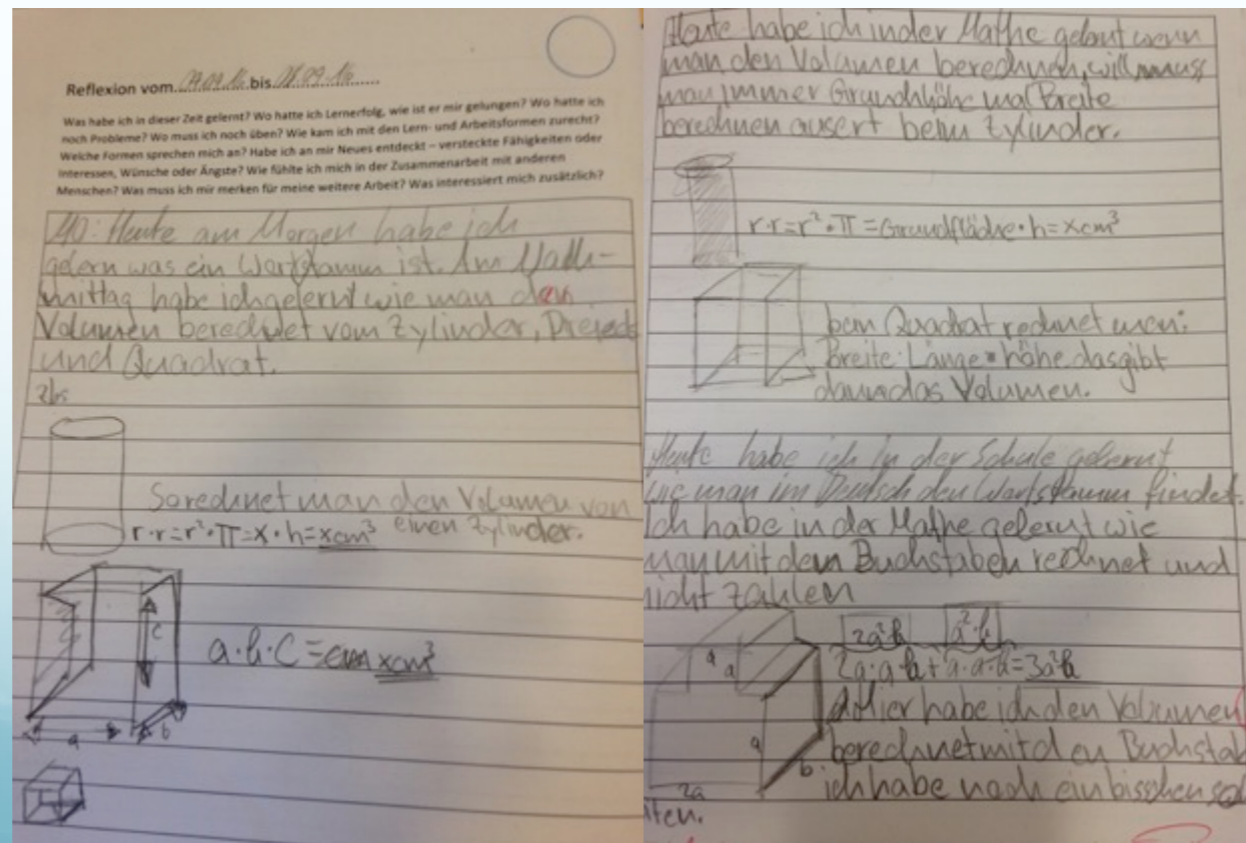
Reflexion vom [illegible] bis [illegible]

Was habe ich in dieser Zeit gelernt? Wo hatte ich Lernerfolg, wie ist er mir gelungen? Wo hatte ich noch Probleme? Wo muss ich noch üben? Wie kam ich mit den Lern- und Arbeitsformen zurecht? Welche Formen sprechen mich an? Habe ich an mir Neues entdeckt – versteckte Fähigkeiten oder Interessen, Wünsche oder Ängste? Wie fühlte ich mich in der Zusammenarbeit mit anderen Menschen? Was muss ich mir merken für meine weitere Arbeit? Was interessiert mich zusätzlich?

Mo: Heute am Morgen habe ich gelern was ein Wortstamm ist. Am Nachmittag habe ich gelernt wie man den Volumen berechnet vom Zylinder, Dreieck und Quadrat.

Zb:

So rechnet man den Volumen von einen Zylinder.
$r \cdot r = r^2 \cdot \pi = x \cdot h = x cm^3$

c
a
b
$a \cdot b \cdot c = x cm^3$

Heute habe ich in der Mathe gelernt wenn man den Volumen berechnen will muss man immer Grundfläche mal Breite berechnen ausert beim Zylinder.

$r \cdot r = r^2 \cdot \pi$ = Grundfläche $\cdot h = x cm^3$

beim Quadrat rechnet man: Breite · Länge * höhe das gibt dann das Volumen.

Heute habe ich in der Schule gelernt wie man im Deutsch den Wortstamm findet. Ich habe in der Mathe gelernt wie man mit den Buchstaben rechnet und nicht Zahlen

a
a
a
b
2a
$2a^2b$ $a^2b$
$2a \cdot a \cdot b + a \cdot a \cdot b = 3a^2b$
hier habe ich den Volumen berechnet mit den Buchstab ich habe noch ein bisschen sch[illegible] ten.